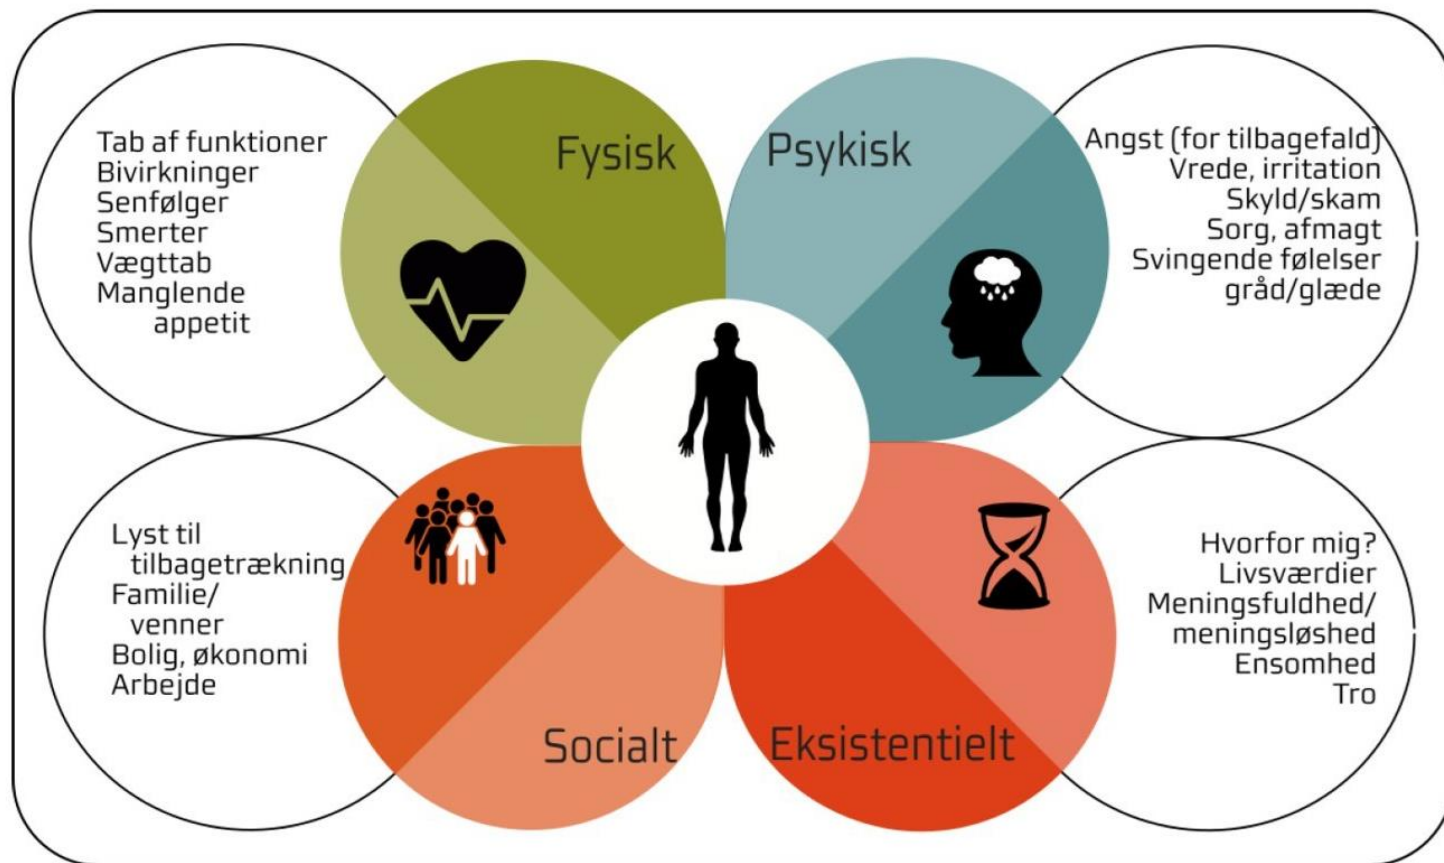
Tab af funktioner
Bivirkninger
Senfølger
Smerter
Vægttab
Manglende appetit

Fysisk

Psykisk

Angst (for tilbagefald)
Vrede, irritation
Skyld/skam
Sorg, afmagt
Svingende følelser gråd/glæde

Lyst til tilbagetrækning
Familie/ venner
Bolig, økonomi
Arbejde

Hvorfor mig?
Livsværdier
Meningsfuldhed/ meningsløshed
Ensomhed
Tro

Socialt

Eksistentielt